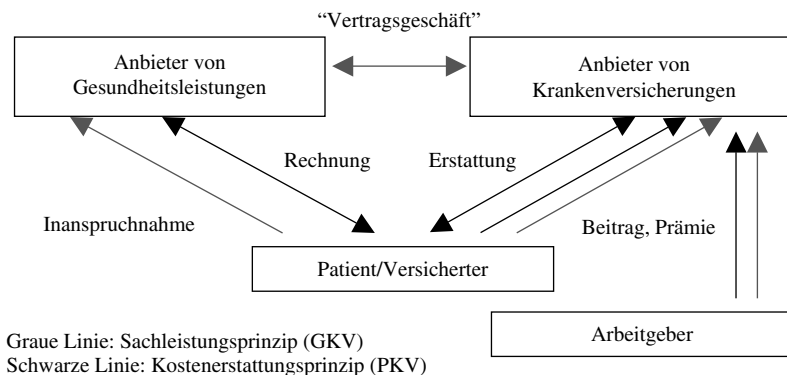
"Vertragsgeschäft"

Anbieter von Gesundheitsleistungen

Anbieter von Krankenversicherungen

Rechnung

Erstattung

Inanspruchnahme

Beitrag, Prämie

Patient/Versicherter

Arbeitgeber

Graue Linie: Sachleistungsprinzip (GKV)
Schwarze Linie: Kostenerstattungsprinzip (PKV)